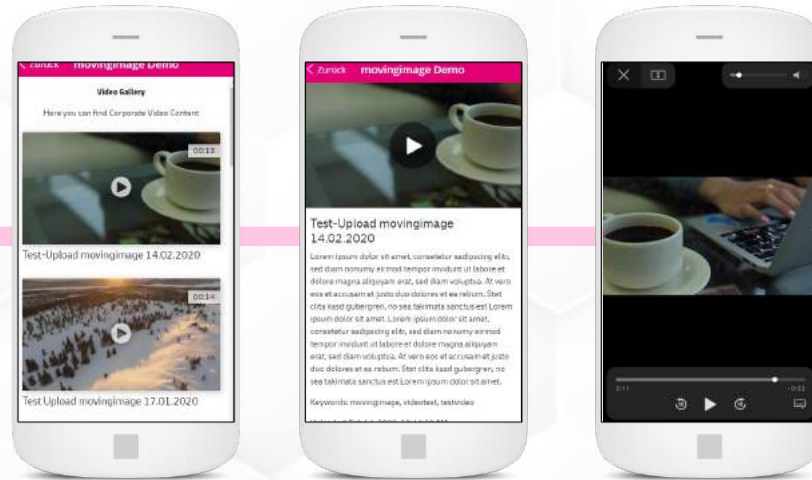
< Zurück movingimage Demo

Video Gallery

Here you can find Corporate Video Content

00:13

Test-Upload movingimage 14.02.2020

00:14

Test Upload movingimage 17.01.2020

< Zurück movingimage Demo

Test-Upload movingimage 14.02.2020

Lorem ipsum dolor sit amet, consetetur sadipscing elitr, sed diam nonumy eirmod tempor invidunt ut labore et dolore magna aliquyam erat, sed diam voluptua. At vero eos et accusam et justo duo dolores et ea rebum. Stet clita kasd gubergren, no sea takimata sanctus est Lorem ipsum dolor sit amet. Lorem ipsum dolor sit amet, consetetur sadipscing elitr, sed diam nonumy eirmod tempor invidunt ut labore et dolore magna aliquyam erat, sed diam voluptua. At vero eos et accusam et justo duo dolores et ea rebum. Stet clita kasd gubergren, no sea takimata sanctus est Lorem ipsum dolor sit amet.

Keywords: movingimage, videotest, testvideo

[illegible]

0:11

-0:02